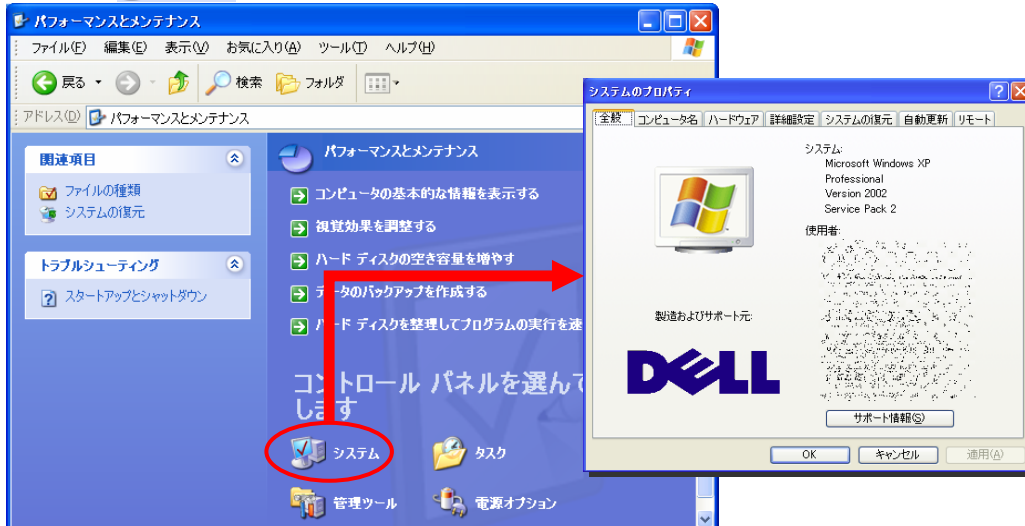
パフォーマンスとメンテナンス

ファイル(F) 編集(E) 表示(V) お気に入り(A) ツール(T) ヘルプ(H)

戻る 検索 フォルダ

アドレス(D) パフォーマンスとメンテナンス

関連項目

ファイルの種類

システムの復元

トラブルシューティング

スタートアップとシャットダウン

パフォーマンスとメンテナンス

コンピュータの基本的な情報を表示する

視覚効果を調整する

ハード ディスクの空き容量を増やす

データのバックアップを作成する

ハード ディスクを整理してプログラムの実行を速

コントロール パネルを選んで

します

システム

タスク

管理ツール

電源オプション

システムのプロパティ

全般 コンピュータ名 ハードウェア 詳細設定 システムの復元 自動更新 リモート

システム:

Microsoft Windows XP

Professional

Version 2002

Service Pack 2

使用者:

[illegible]

製造およびサポート元:

DELL

サポート情報(S)

OK キャンセル 適用(A)